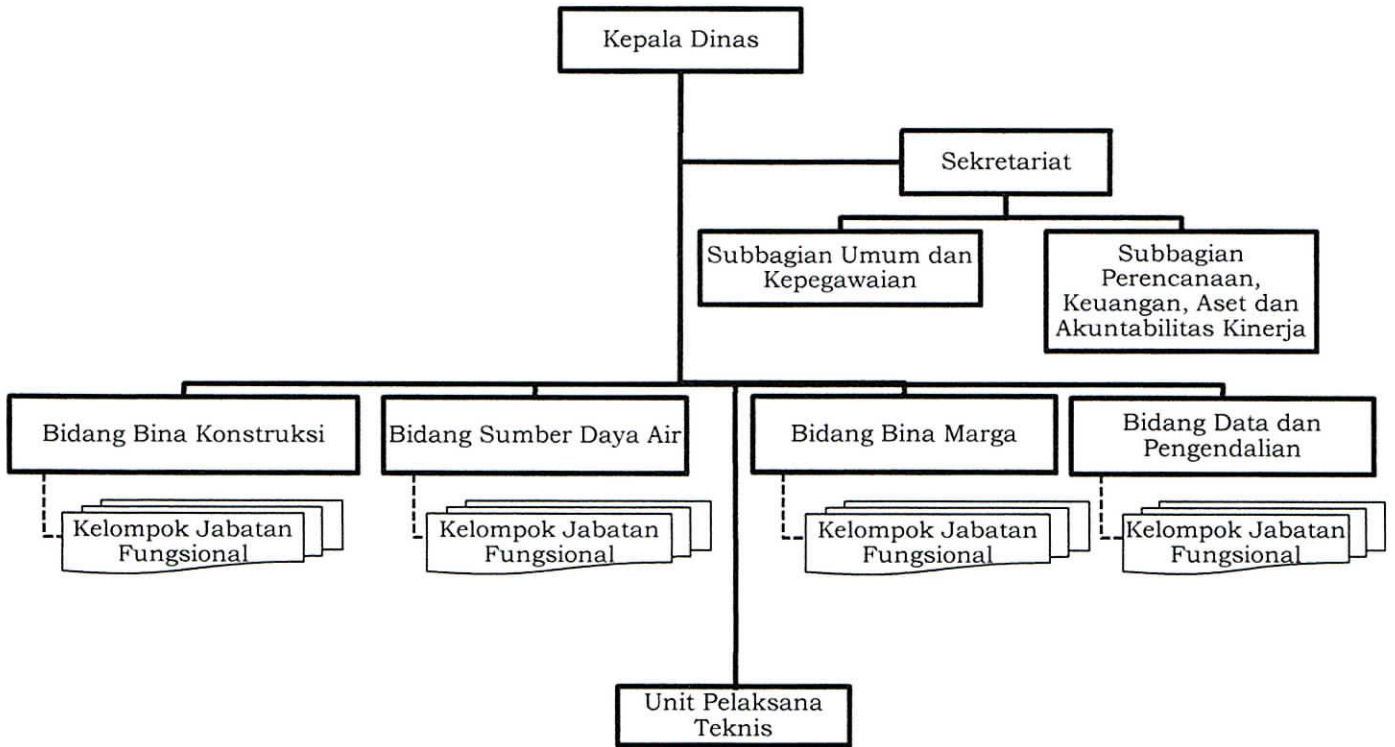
Kepala Dinas

Sekretariat

Subbagian Umum dan Kepegawaian

Subbagian Perencanaan, Keuangan, Aset dan Akuntabilitas Kinerja

Bidang Bina Konstruksi

Kelompok Jabatan Fungsional

Bidang Sumber Daya Air

Kelompok Jabatan Fungsional

Bidang Bina Marga

Kelompok Jabatan Fungsional

Bidang Data dan Pengendalian

Kelompok Jabatan Fungsional

Unit Pelaksana Teknis